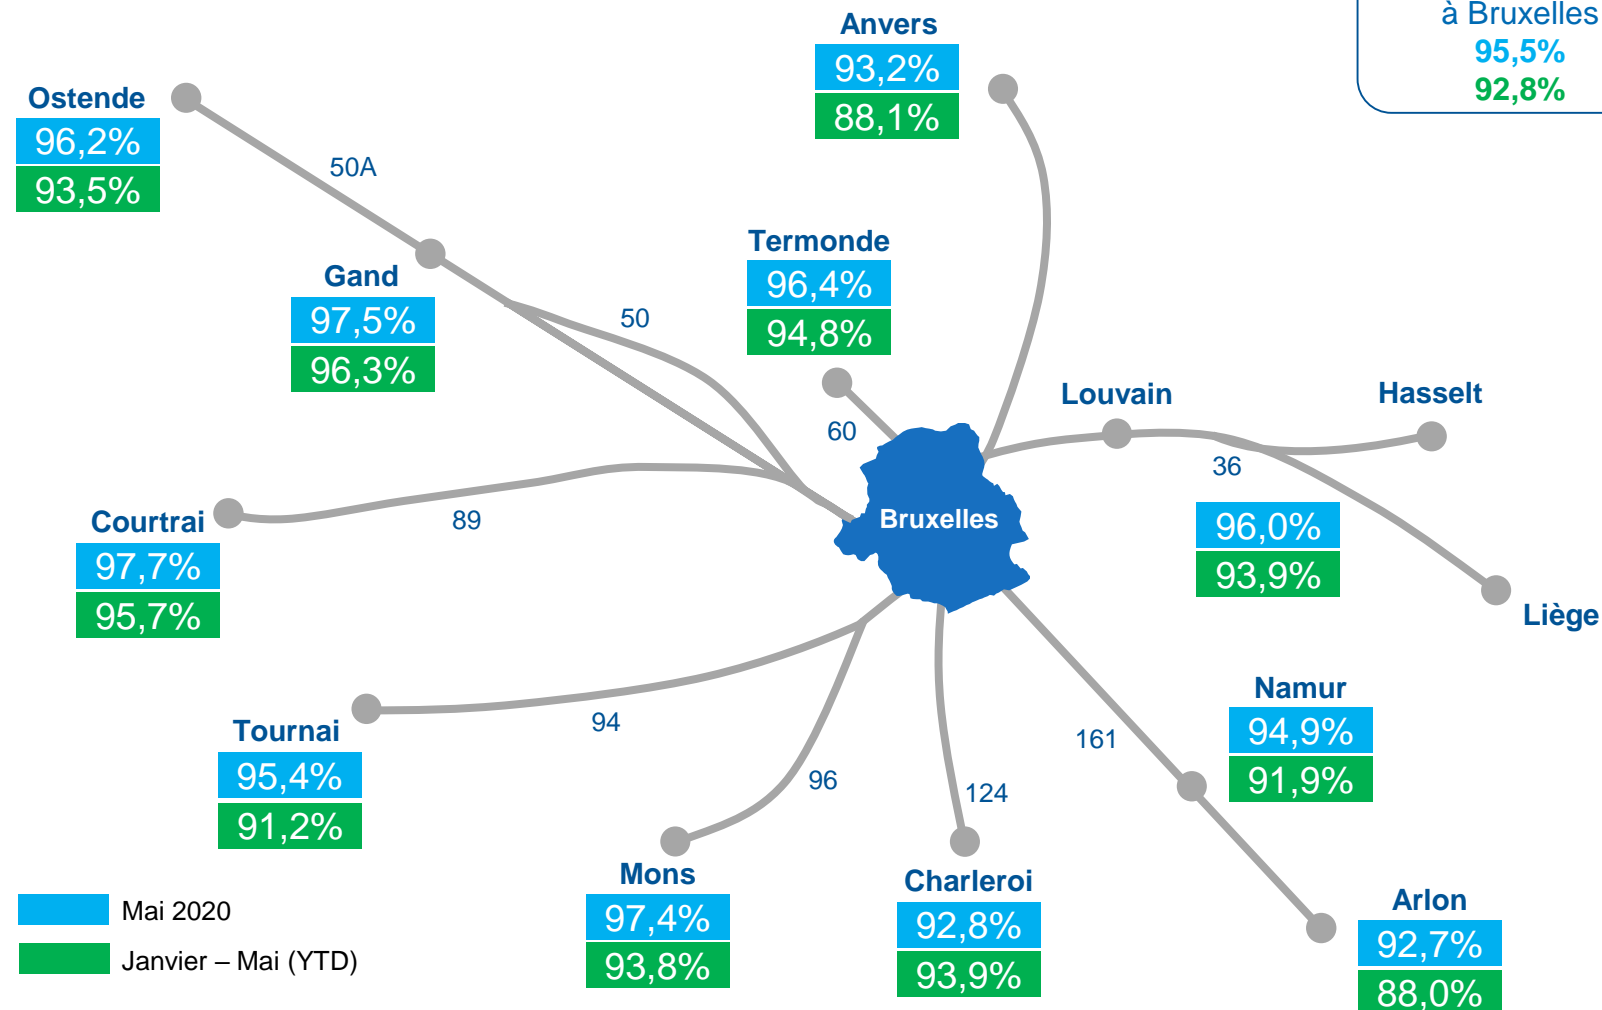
à Bruxelles
95,5%
92,8%

Anvers
93,2%
88,1%

Ostende
96,2%
93,5%

50A

Gand
97,5%
96,3%

50

Termonde
96,4%
94,8%

60

Louvain

Hasselt

36

96,0%
93,9%

Liège

Courtrai
97,7%
95,7%

89

Bruxelles

Tournai
95,4%
91,2%

94

96

124

161

Namur
94,9%
91,9%

Mons
97,4%
93,8%

Charleroi
92,8%
93,9%

Arlon
92,7%
88,0%

Mai 2020
Janvier – Mai (YTD)